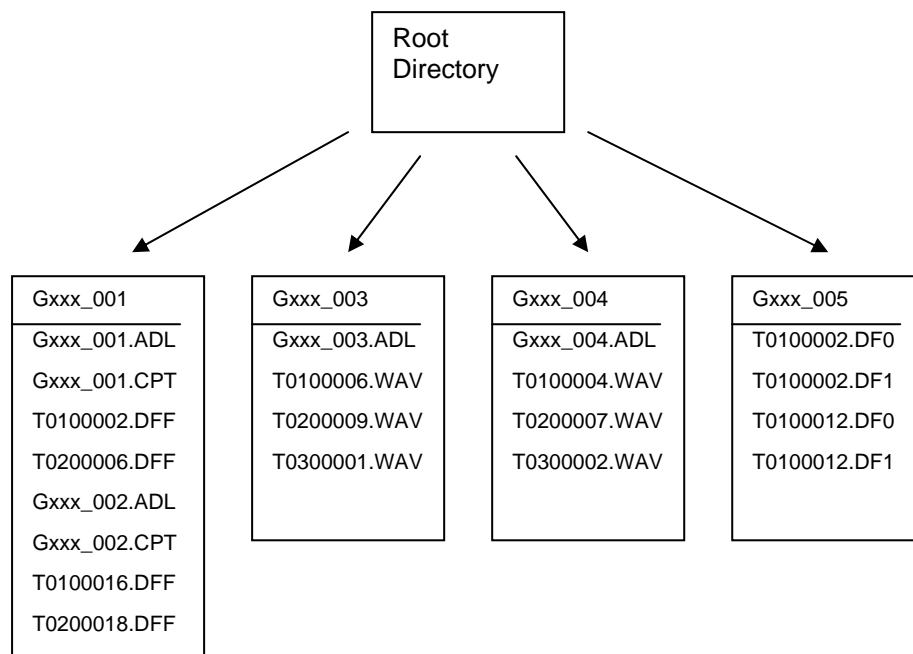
Root Directory

Gxxx_001
Gxxx_001.ADL
Gxxx_001.CPT
T0100002.DFF
T0200006.DFF
Gxxx_002.ADL
Gxxx_002.CPT
T0100016.DFF
T0200018.DFF

Gxxx_003
Gxxx_003.ADL
T0100006.WAV
T0200009.WAV
T0300001.WAV

Gxxx_004
Gxxx_004.ADL
T0100004.WAV
T0200007.WAV
T0300002.WAV

Gxxx_005
T0100002.DF0
T0100002.DF1
T0100012.DF0
T0100012.DF1